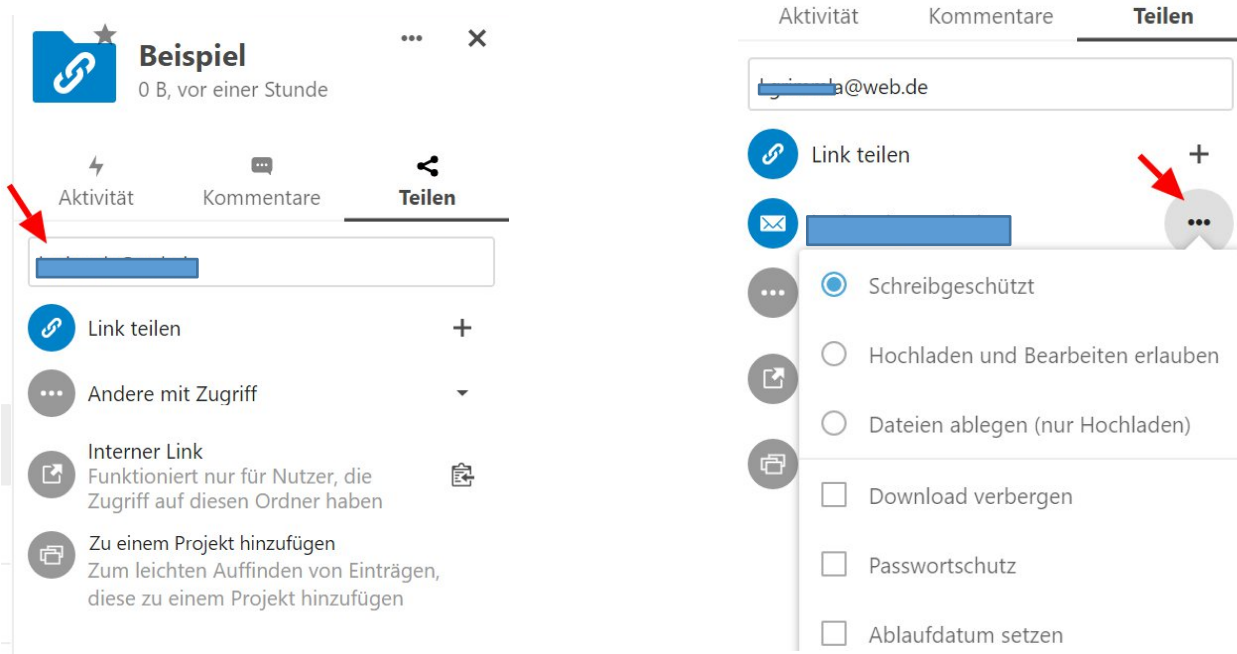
Beispiel
0 B, vor einer Stunde

Aktivität
Kommentare
Teilen

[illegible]

Link teilen
+

Andere mit Zugriff

Interner Link
Funktioniert nur für Nutzer, die Zugriff auf diesen Ordner haben

Zu einem Projekt hinzufügen
Zum leichten Auffinden von Einträgen, diese zu einem Projekt hinzufügen

Aktivität
Kommentare
Teilen

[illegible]a@web.de

Link teilen
+

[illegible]

Schreibgeschützt
Hochladen und Bearbeiten erlauben
Dateien ablegen (nur Hochladen)
Download verbergen
Passwortschutz
Ablaufdatum setzen